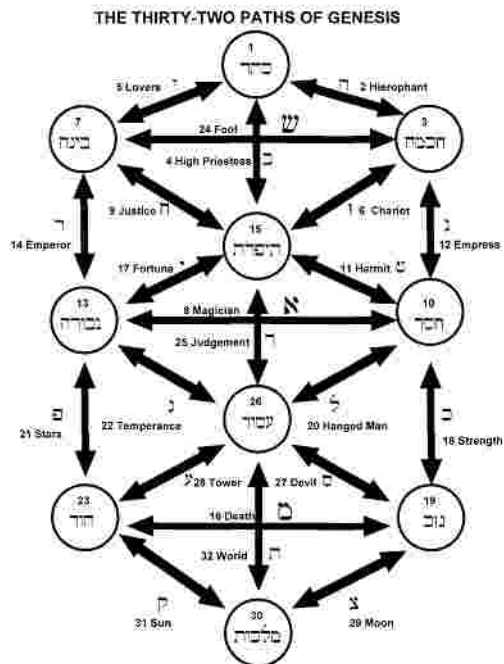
THE THIRTY-TWO PATHS OF GENESIS

1
כתר

5 Lovers ז

ח 2 Hierophant

7
בינה

24 Fool ש

3
חכמה

4 High Priestess מ

9 Justice ה

ו 6 Charlot

ר
14 Emperor

15
תפארת

ג
12 Empress

17 Fortune י

11 Hermit ט

13
גבורה

8 Magician א

10
חסד

25 Judgement ד

פ
21 Stars

ג
22 Temperance

26
יסוד

ל
20 Hanged Man

כ
16 Strength

ע 28 Tower

27 Devil ס

23
הוד

18 Death מ

19
נצח

32 World ת

ק
31 Sun

צ
29 Moon

30
מלכות